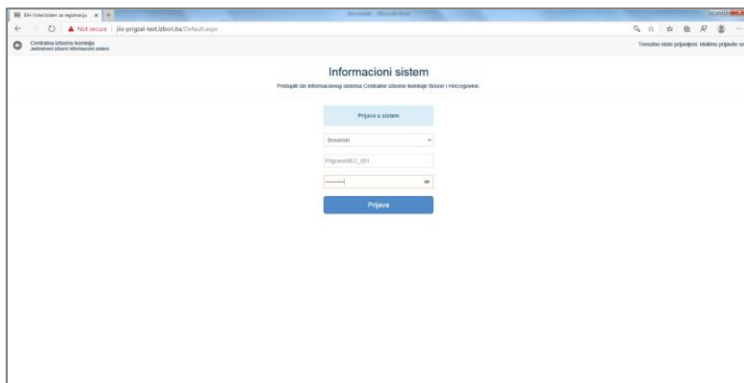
BH-Vote/sistem za registraciju ×

Not secure | jis-prigzal-test.izbori.ba/Default.aspx

Centralna izborna komisija
Jedinstveni izborni informacioni sistem

Trenutno niste prijavljeni. Molimo prijavite se

Informacioni sistem

Pristupili ste informacionog sistema Centralne izborne komisije Bosne i Hercegovine.

Prijava u sistem

Bosanski

PrigovoriIEC_001

••••••••

Prijava